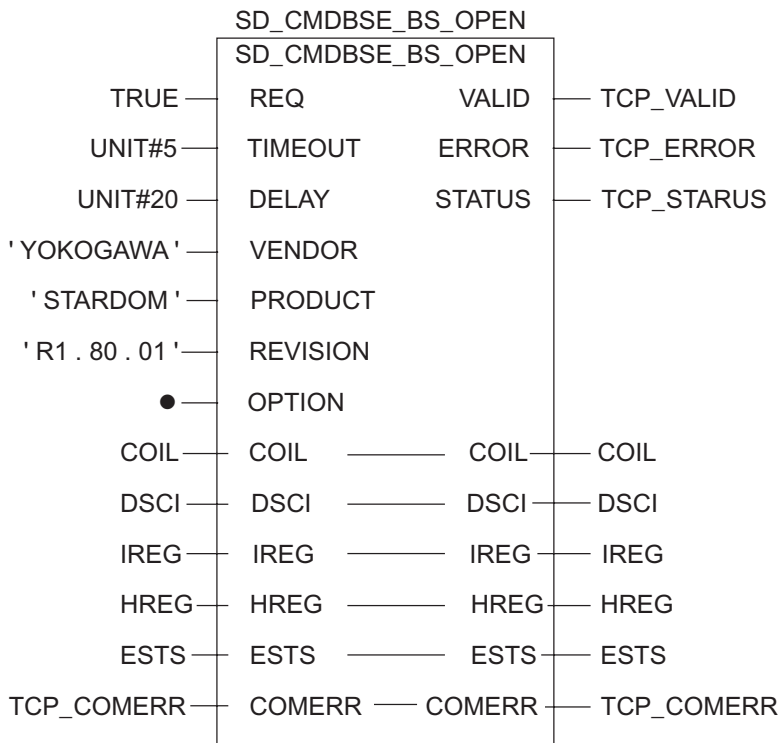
SD_CMDBSE_BS_OPEN

SD_CMDBSE_BS_OPEN

TRUE REQ VALID TCP_VALID
UNIT#5 TIMEOUT ERROR TCP_ERROR
UNIT#20 DELAY STATUS TCP_STARUS
'YOKOGAWA' VENDOR
'STARDOM' PRODUCT
'R1 . 80 . 01' REVISION
● OPTION
COIL COIL COIL COIL
DSCI DSCI DSCI DSCI
IREG IREG IREG IREG
HREG HREG HREG HREG
ESTS ESTS ESTS ESTS
TCP_COMERR COMERR COMERR TCP_COMERR